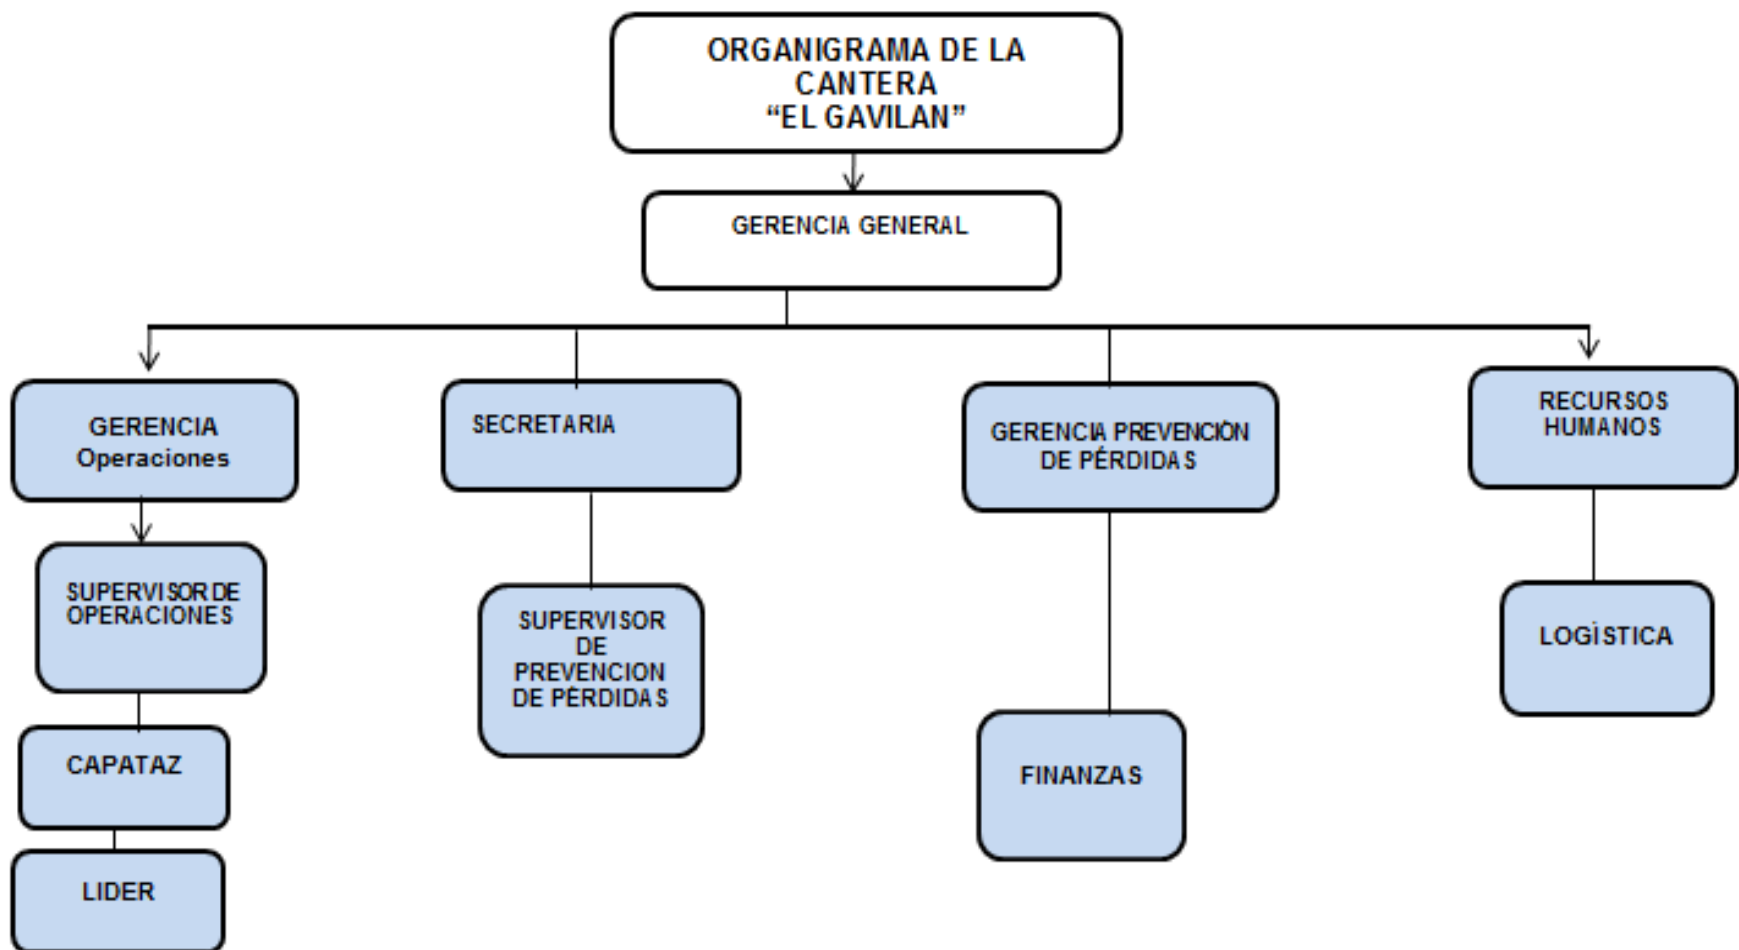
ORGANIGRAMA DE LA CANTERA "EL GAVILAN"

GERENCIA GENERAL

GERENCIA Operaciones

SUPERVISOR DE OPERACIONES

CAPATAZ

LIDER

SECRETARIA

SUPERVISOR DE PREVENCION DE PÉRDIDAS

GERENCIA PREVENCIÓN DE PÉRDIDAS

FINANZAS

RECURSOS HUMANOS

LOGÍSTICA